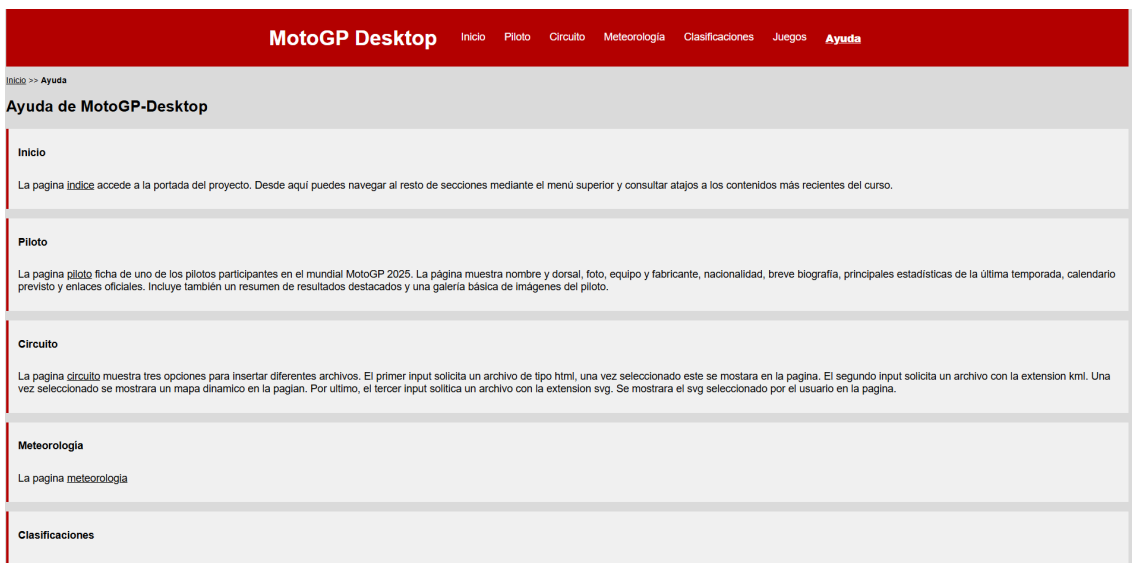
MotoGP Desktop Inicio Piloto Circuito Meteorología Clasificaciones Juegos Ayuda

Inicio >> Ayuda

Ayuda de MotoGP-Desktop

Inicio

La pagina indice accede a la portada del proyecto. Desde aquí puedes navegar al resto de secciones mediante el menú superior y consultar atajos a los contenidos más recientes del curso.

Piloto

La pagina piloto ficha de uno de los pilotos participantes en el mundial MotoGP 2025. La página muestra nombre y dorsal, foto, equipo y fabricante, nacionalidad, breve biografía, principales estadísticas de la última temporada, calendario previsto y enlaces oficiales. Incluye también un resumen de resultados destacados y una galería básica de imágenes del piloto.

Circuito

La pagina circuito muestra tres opciones para insertar diferentes archivos. El primer input solicita un archivo de tipo html, una vez seleccionado este se mostara en la pagina. El segundo input solicita un archivo con la extension kml. Una vez seleccionado se mostrara un mapa dinamico en la pagian. Por ultimo, el tercer input solitica un archivo con la extension svg. Se mostrara el svg seleccionado por el usuario en la pagina.

Meteorología

La pagina meteorologia

Clasificaciones